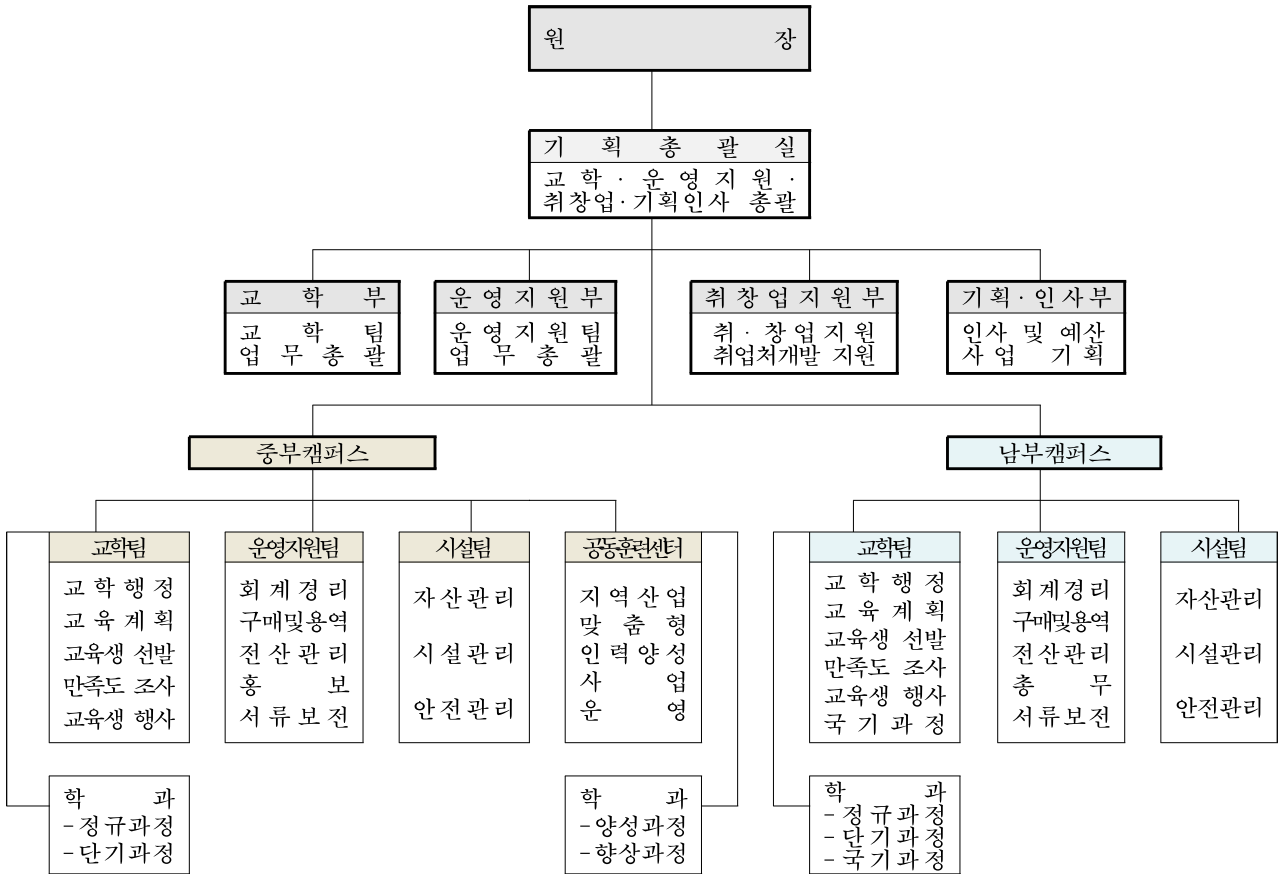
원 장

기 획 총 괄 실
교 학 · 운 영 지 원 · 취창업 · 기획인사 총괄

교 학 부
교 학 팀 업 무 총 괄

운 영 지 원 부
운 영 지 원 팀 업 무 총 괄

취 창 업 지 원 부
취 · 창 업 지 원 취업처개발 지원

기획 · 인 사 부
인사 및 예산 사 업 기 획

중부캠퍼스

교학팀
교 학 행 정
교 육 계 획
교육생 선발
만족도 조사
교육생 행사

운영지원팀
회 계 경 리
구매및용역
전 산 관 리
홍 보
서 류 보 전

시설팀
자 산 관 리
시 설 관 리
안 전 관 리

공동훈련센터
지 역 산 업
맞 춤 형
인 력 양 성
사 업
운 영

학 과
-정규과정
-단기과정

학 과
-양성과정
-향상과정

남부캠퍼스

교학팀
교 학 행 정
교 육 계 획
교육생 선발
만족도 조사
교육생 행사
국 기 과 정

운영지원팀
회계경리
구매및용역
전산관리
총 무
서류보전

시설팀
자산관리
시설관리
안전관리

학 과
- 정 규 과 정
- 단 기 과 정
- 국 기 과 정